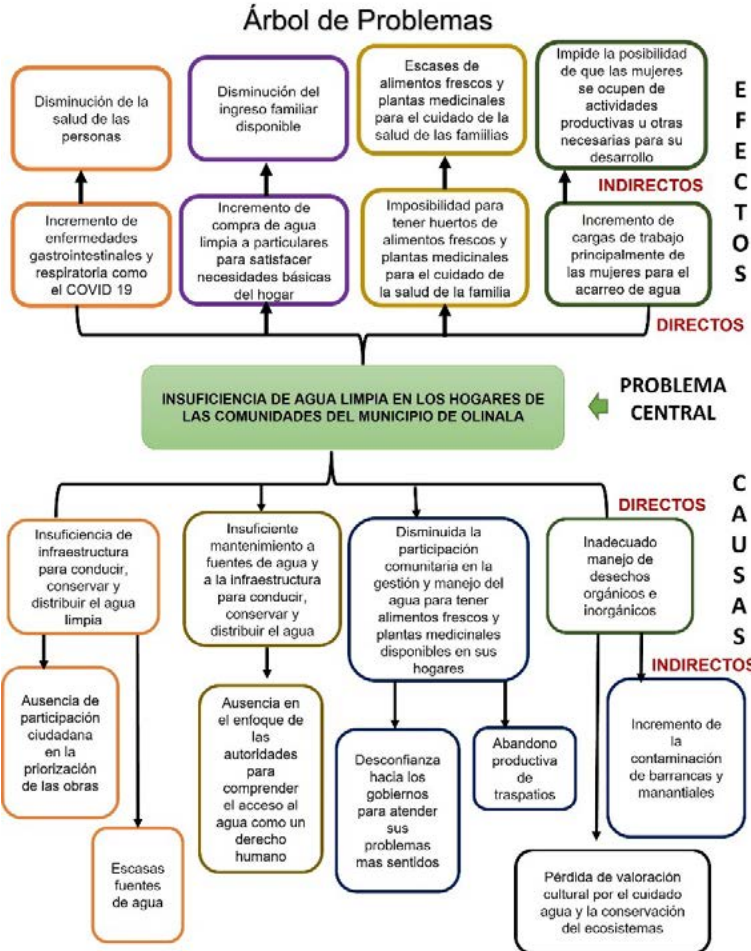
Árbol de Problemas

Disminución de la salud de las personas

Disminución del ingreso familiar disponible

Escases de alimentos frescos y plantas medicinales para el cuidado de la salud de las familias

Impide la posibilidad de que las mujeres se ocupen de actividades productivas u otras necesarias para su desarrollo

E F E C T O S

INDIRECTOS

Incremento de enfermedades gastrointestinales y respiratoria como el COVID 19

Incremento de compra de agua limpia a particulares para satisfacer necesidades básicas del hogar

Imposibilidad para tener huertos de alimentos frescos y plantas medicinales para el cuidado de la salud de la familia

Incremento de cargas de trabajo principalmente de las mujeres para el acarreo de agua

DIRECTOS

INSUFICIENCIA DE AGUA LIMPIA EN LOS HOGARES DE LAS COMUNIDADES DEL MUNICIPIO DE OLINALA

PROBLEMA CENTRAL

C A U S A S

DIRECTOS

Insuficiencia de infraestructura para conducir, conservar y distribuir el agua limpia

Insuficiente mantenimiento a fuentes de agua y a la infraestructura para conducir, conservar y distribuir el agua

Disminuida la participación comunitaria en la gestión y manejo del agua para tener alimentos frescos y plantas medicinales disponibles en sus hogares

Inadecuado manejo de desechos orgánicos e inorgánicos

INDIRECTOS

Ausencia de participación ciudadana en la priorización de las obras

Ausencia en el enfoque de las autoridades para comprender el acceso al agua como un derecho humano

Desconfianza hacia los gobiernos para atender sus problemas mas sentidos

Abandono productiva de traspatios

Incremento de la contaminación de barrancas y manantiales

Escasas fuentes de agua

Pérdida de valoración cultural por el cuidado agua y la conservación del ecosistemas